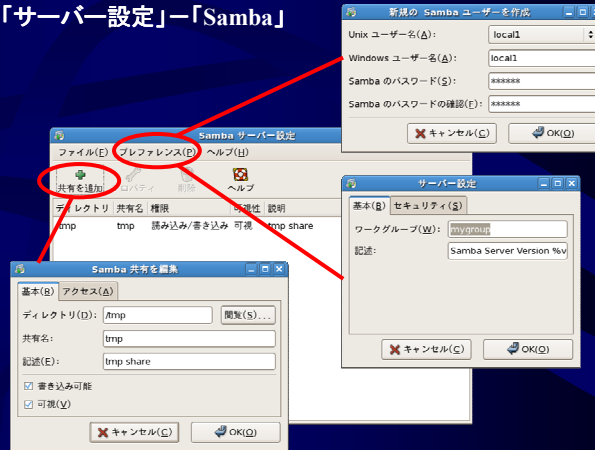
「サーバー設定」ー「Samba」

新規の Samba ユーザーを作成

Unix ユーザー名(U): local1

Windows ユーザー名(A): local1

Samba のパスワード(S): ******

Samba のパスワードの確認(F): ******

キャンセル(C)　OK(O)

Samba サーバー設定

ファイル(F)　プリファレンス(P)　ヘルプ(H)

共有を追加　プロパティ　削除　ヘルプ

| ディレクトリ | 共有名 | 権限 | 可視性 | 説明 |
|---|---|---|---|---|
| tmp | tmp | 読み込み/書き込み | 可視 | tmp share |

サーバー設定

基本(B)　セキュリティ(S)

ワークグループ(W): mygroup

記述: Samba Server Version %v

キャンセル(C)　OK(O)

Samba 共有を編集

基本(B)　アクセス(A)

ディレクトリ(D): /tmp　閲覧(S)...

共有名: tmp

記述(E): tmp share

書き込み可能

可視(V)

キャンセル(C)　OK(O)